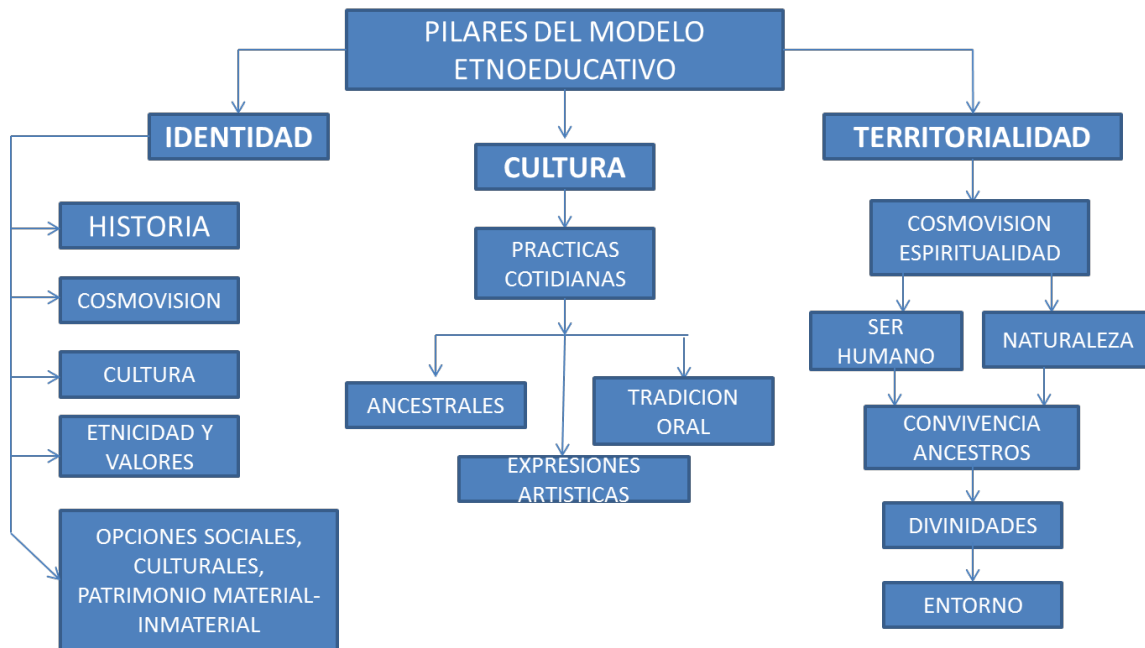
PILARES DEL MODELO ETNOEDUCATIVO

IDENTIDAD

HISTORIA

COSMOVISION

CULTURA

ETNICIDAD Y VALORES

OPCIONES SOCIALES, CULTURALES, PATRIMONIO MATERIAL-INMATERIAL

CULTURA

PRACTICAS COTIDIANAS

ANCESTRALES

TRADICION ORAL

EXPRESIONES ARTISTICAS

TERRITORIALIDAD

COSMOVISION ESPIRITUALIDAD

SER HUMANO

NATURALEZA

CONVIVENCIA ANCESTROS

DIVINIDADES

ENTORNO